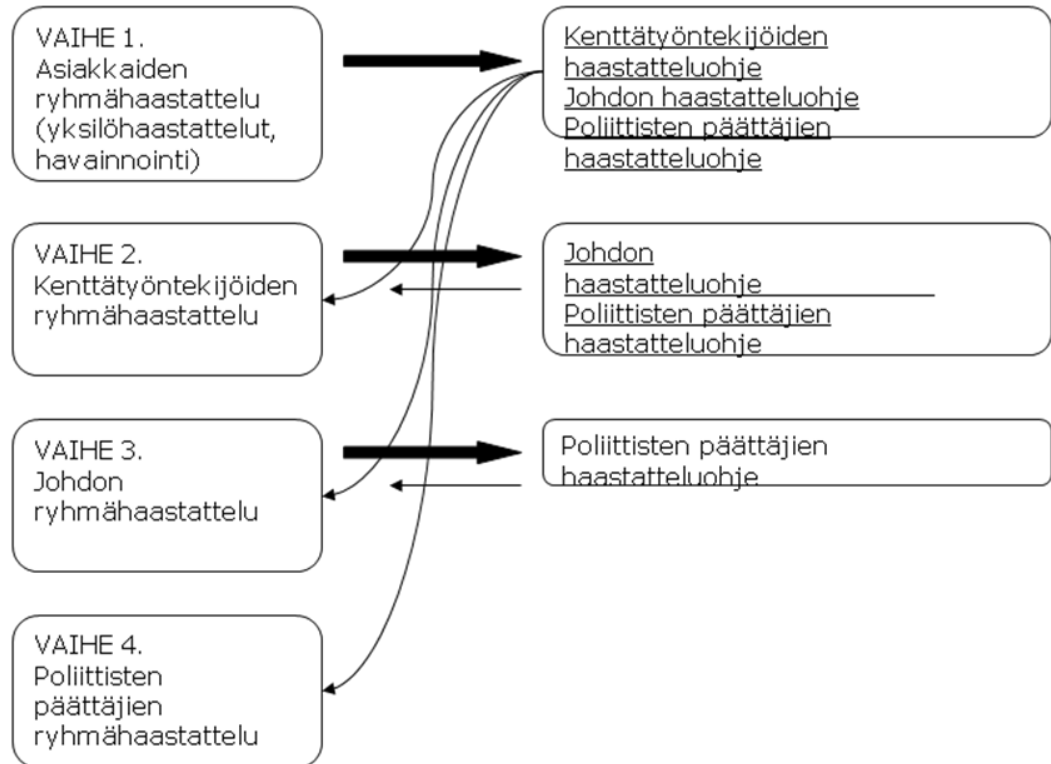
VAIHE 1.
Asiakkaiden ryhmähaastattelu (yksilöhaastattelut, havainnointi)

Kenttätyöntekijöiden haastatteluohje
Johdon haastatteluohje
Poliittisten päättäjien haastatteluohje

VAIHE 2.
Kenttätyöntekijöiden ryhmähaastattelu

Johdon haastatteluohje
Poliittisten päättäjien haastatteluohje

VAIHE 3.
Johdon ryhmähaastattelu

Poliittisten päättäjien haastatteluohje

VAIHE 4.
Poliittisten päättäjien ryhmähaastattelu